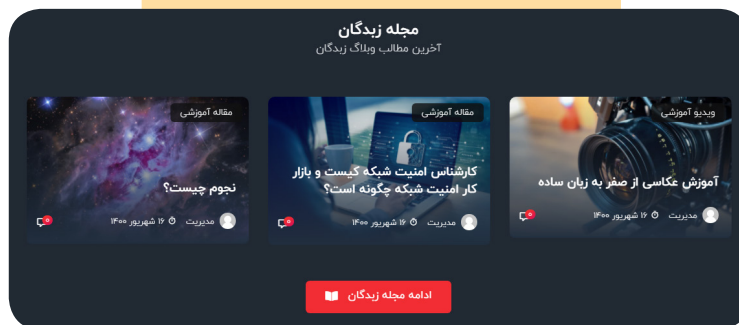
مجله زبدگان
آخرین مطالب وبلاگ زبدگان

ویدیو آموزشی
آموزش عکاسی از صفر به زبان ساده
مدیریت ۱۶ شهریور ۱۴۰۰
0

مقاله آموزشی
کارشناس امنیت شبکه کیست و بازار کار امنیت شبکه چگونه است؟
مدیریت ۱۶ شهریور ۱۴۰۰
0

مقاله آموزشی
نجوم چیست؟
مدیریت ۱۶ شهریور ۱۴۰۰
0

ادامه مجله زبدگان